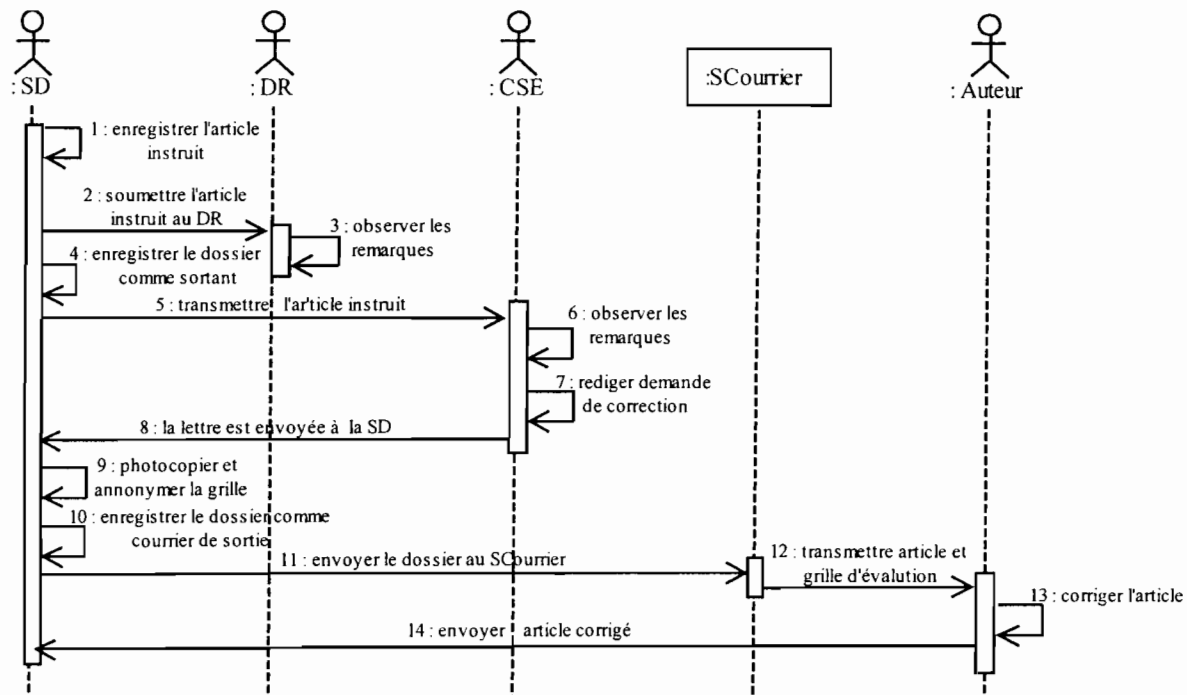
: SD

: DR

: CSE

:SCourrier

: Auteur

1 : enregistrer l'article instruit

2 : soumettre l'article instruit au DR

3 : observer les remarques

4 : enregistrer le dossier comme sortant

5 : transmettre l'ar'ticle instruit

6 : observer les remarques

7 : rediger demande de correction

8 : la lettre est envoyée à la SD

9 : photocopier et annonymer la grille

10 : enregistrer le dossiercomme courrier de sortie

11 : envoyer le dossier au SCourrier

12 : transmettre article et grille d'évalution

13 : corriger l'article

14 : envoyer article corrigé